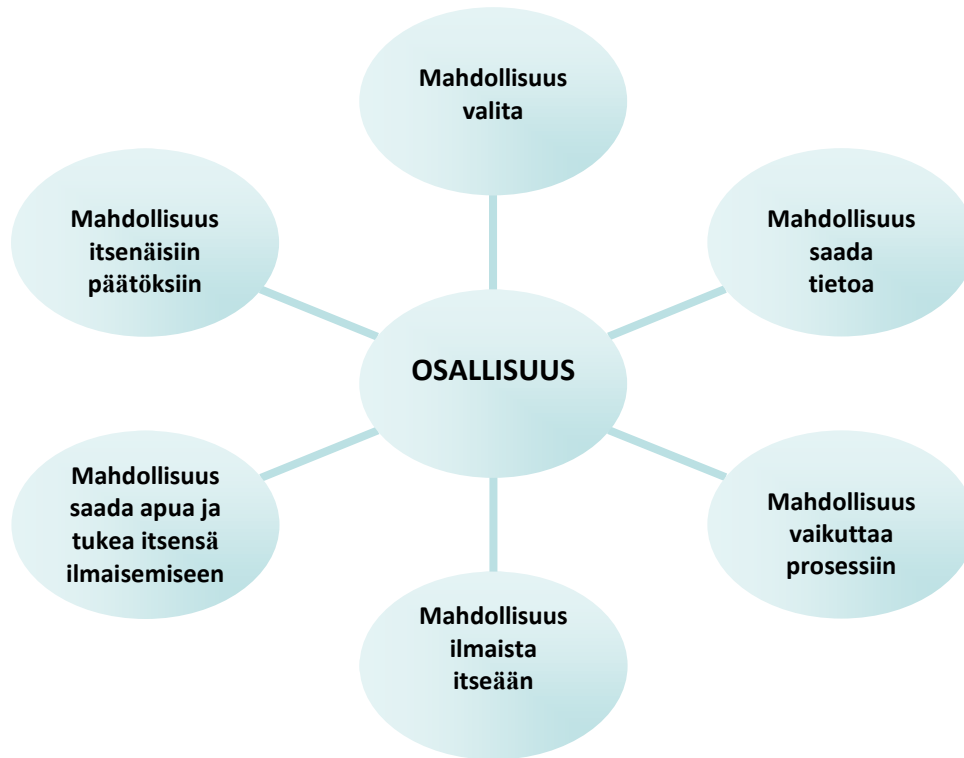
Mahdollisuus valita

Mahdollisuus itsenäisiin päätöksiin

Mahdollisuus saada tietoa

OSALLISUUS

Mahdollisuus saada apua ja tukea itsensä ilmaisemiseen

Mahdollisuus vaikuttaa prosessiin

Mahdollisuus ilmaista itseään